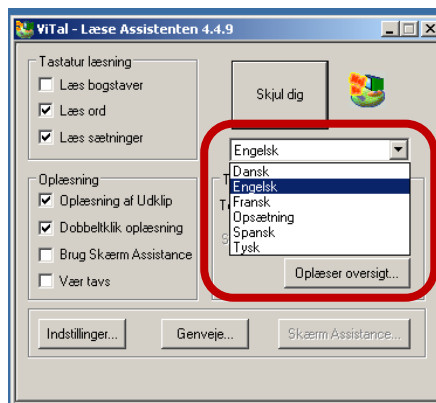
ViTal - Læse Assistenten 4.4.9

Tastatur læsning
Læs bogstaver
Læs ord
Læs sætninger

Skjul dig

Engelsk
Dansk
Engelsk
Fransk
Opsætning
Spansk
Tysk

Oplæsning
Oplæsning af Udklip
Dobbeltklik oplæsning
Brug Skærm Assistance
Vær tavs

T
T
S

Oplæser oversigt...

Indstillinger...
Genveje...
Skærm Assistance...